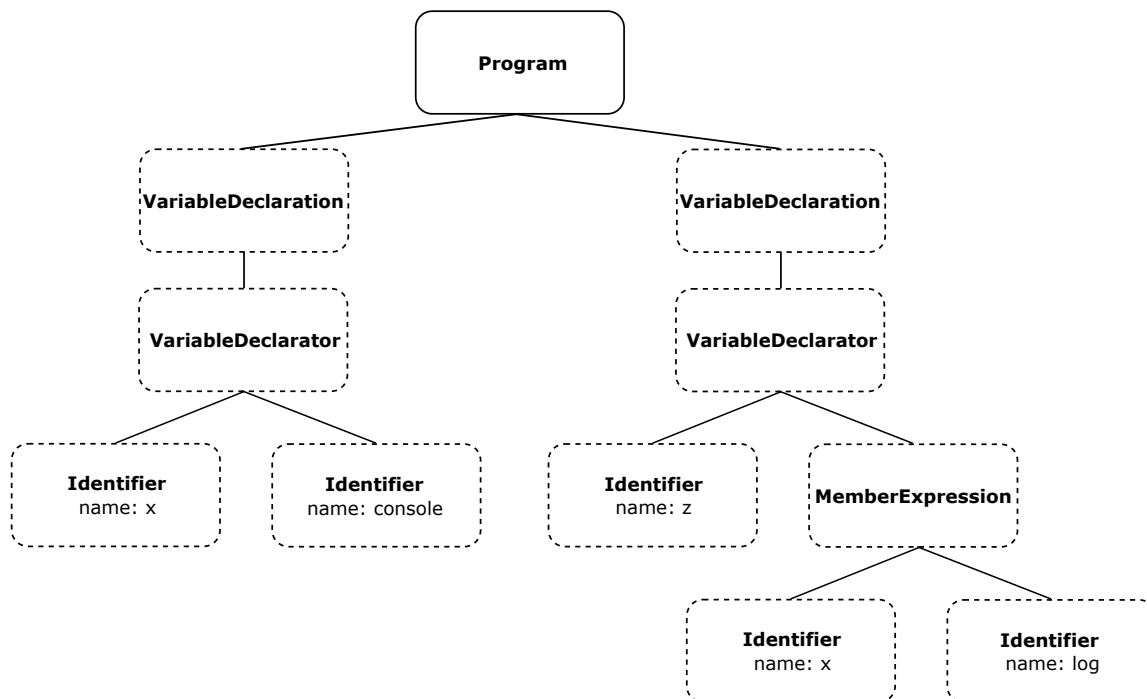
Program

VariableDeclaration

VariableDeclarator

Identifier
name: x

Identifier
name: console

VariableDeclaration

VariableDeclarator

Identifier
name: z

MemberExpression

Identifier
name: x

Identifier
name: log